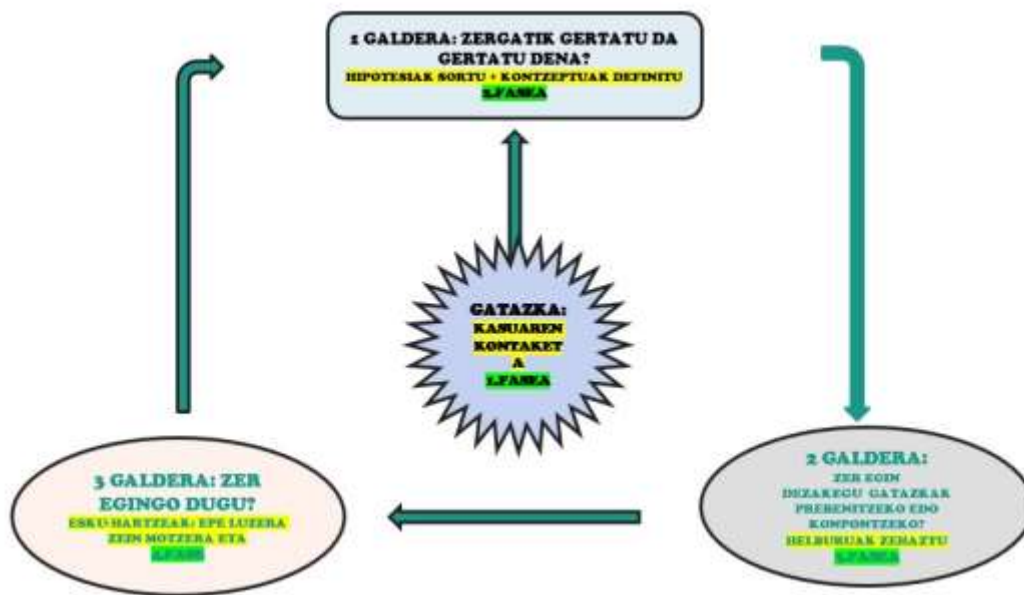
1 GALDERA: ZERGATIK GERTATU DA GERTATU DENA?
HIPOTESIAK SORTU + KONTZEPTUAK DEFINITU
2.FASEA

GATAZKA:
KASUAREN KONTAKETA
1.FASEA

2 GALDERA:
ZER EGIN DEZAKEGU GATAZKAK PREBENITZEKO EDO KONPONTZEKO?
HELBURUAK ZEHAZTU
3.FASEA

3 GALDERA: ZER EGINGO DUGU?
ESKU-HARTZEAK: EPE LUZERA ZEIN MOTZERA ETA
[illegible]